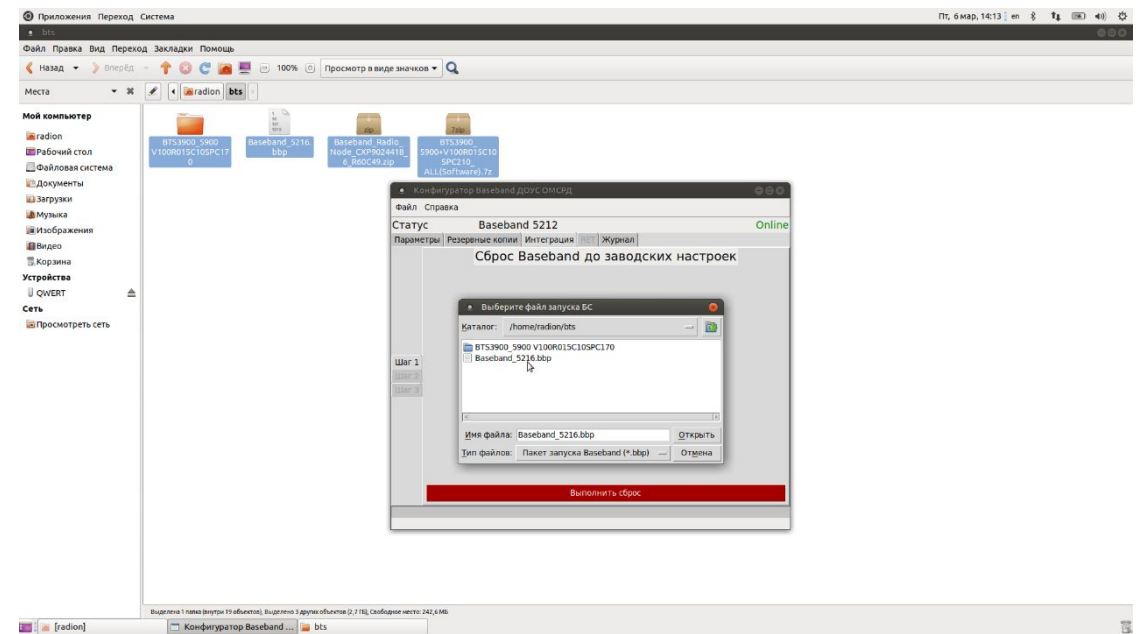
Приложения Переход Система

Пт, 6 мар, 14:13 en

bts

Файл Правка Вид Переход Закладки Помощь

Назад Вперёд 100% Просмотр в виде значков

Места

radion bts

Мой компьютер
radion
Рабочий стол
Файловая система
Документы
Загрузки
Музыка
Изображения
Видео
Корзина
Устройства
QWERT
Сеть
Просмотреть сеть

BTS3900_5900 V100R015C10SPC170

Baseband_5216.bbp

Baseband_Radio_Node_CXP9024418_6_R60C49.zip

BTS3900_5900+V100R015C10SPC210_ALL(Software).7z

Конфигуратор Baseband ДОУС ОМСРД

Файл Справка

Статус Baseband 5212 Online

Параметры Резервные копии Интеграция RET Журнал

Сброс Baseband до заводских настроек

Шаг 1
Шаг 2
Шаг 3

Выберите файл запуска БС

Каталог: /home/radion/bts

BTS3900_5900 V100R015C10SPC170
Baseband_5216.bbp

Имя файла: Baseband_5216.bbp Открыть

Тип файлов: Пакет запуска Baseband (*.bbp) Отмена

Выполнить сброс

Выделена 1 папка (внутри 19 объектов). Выделено 3 других объектов (2,7 ГБ). Свободное место: 242,6 МБ

[radion] Конфигуратор Baseband ... bts